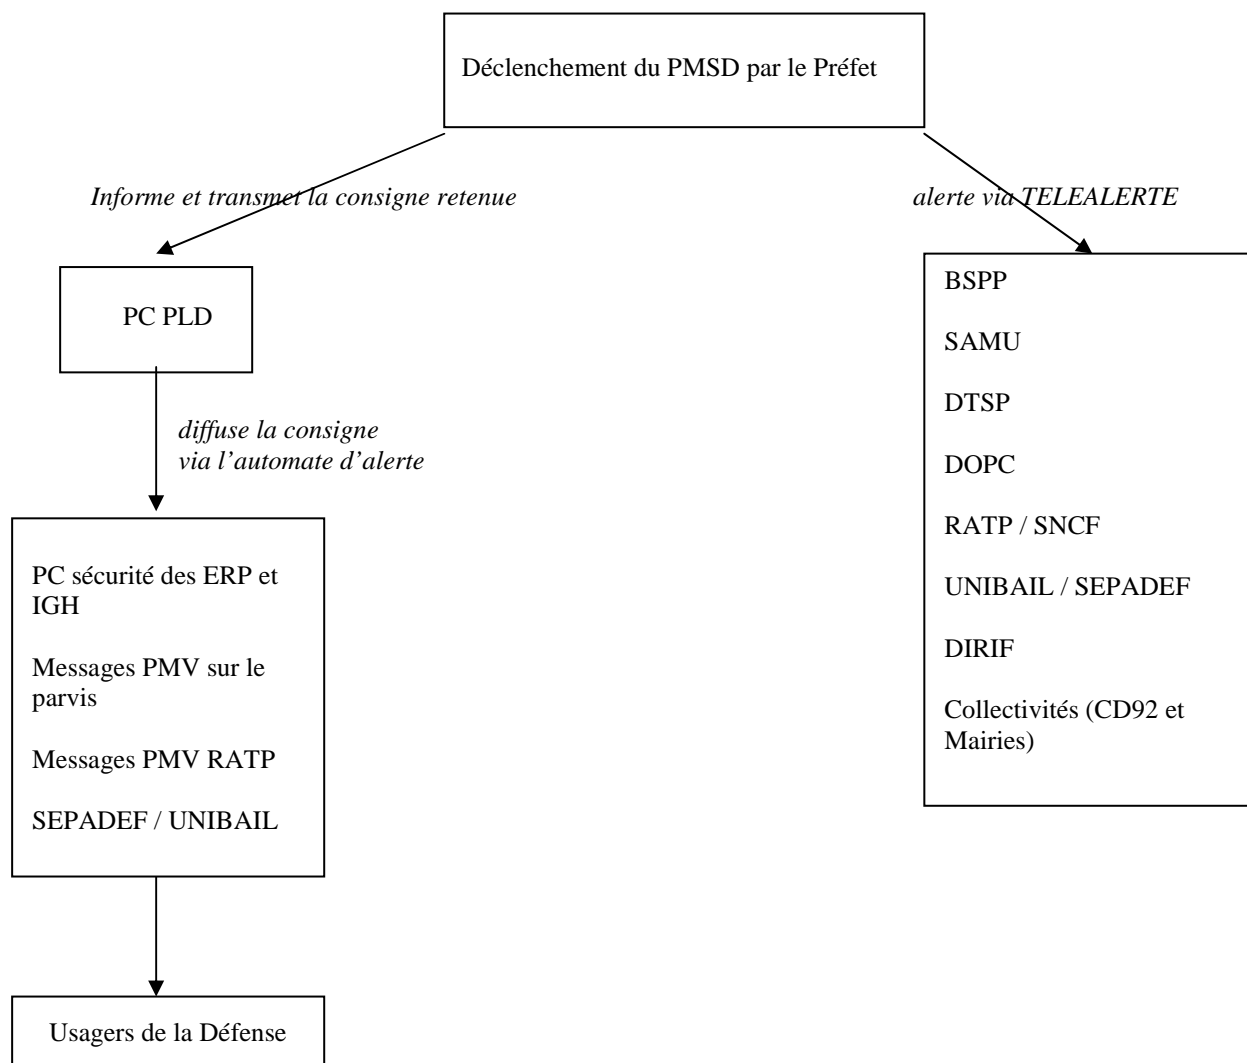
Déclenchement du PMSD par le Préfet

Informe et transmet la consigne retenue

alerte via TELEALERTE

PC PLD

diffuse la consigne
via l'automate d'alerte

PC sécurité des ERP et IGH

Messages PMV sur le parvis

Messages PMV RATP

SEPADEF / UNIBAIL

Usagers de la Défense

BSPP

SAMU

DTSP

DOPC

RATP / SNCF

UNIBAIL / SEPADEF

DIRIF

Collectivités (CD92 et Mairies)